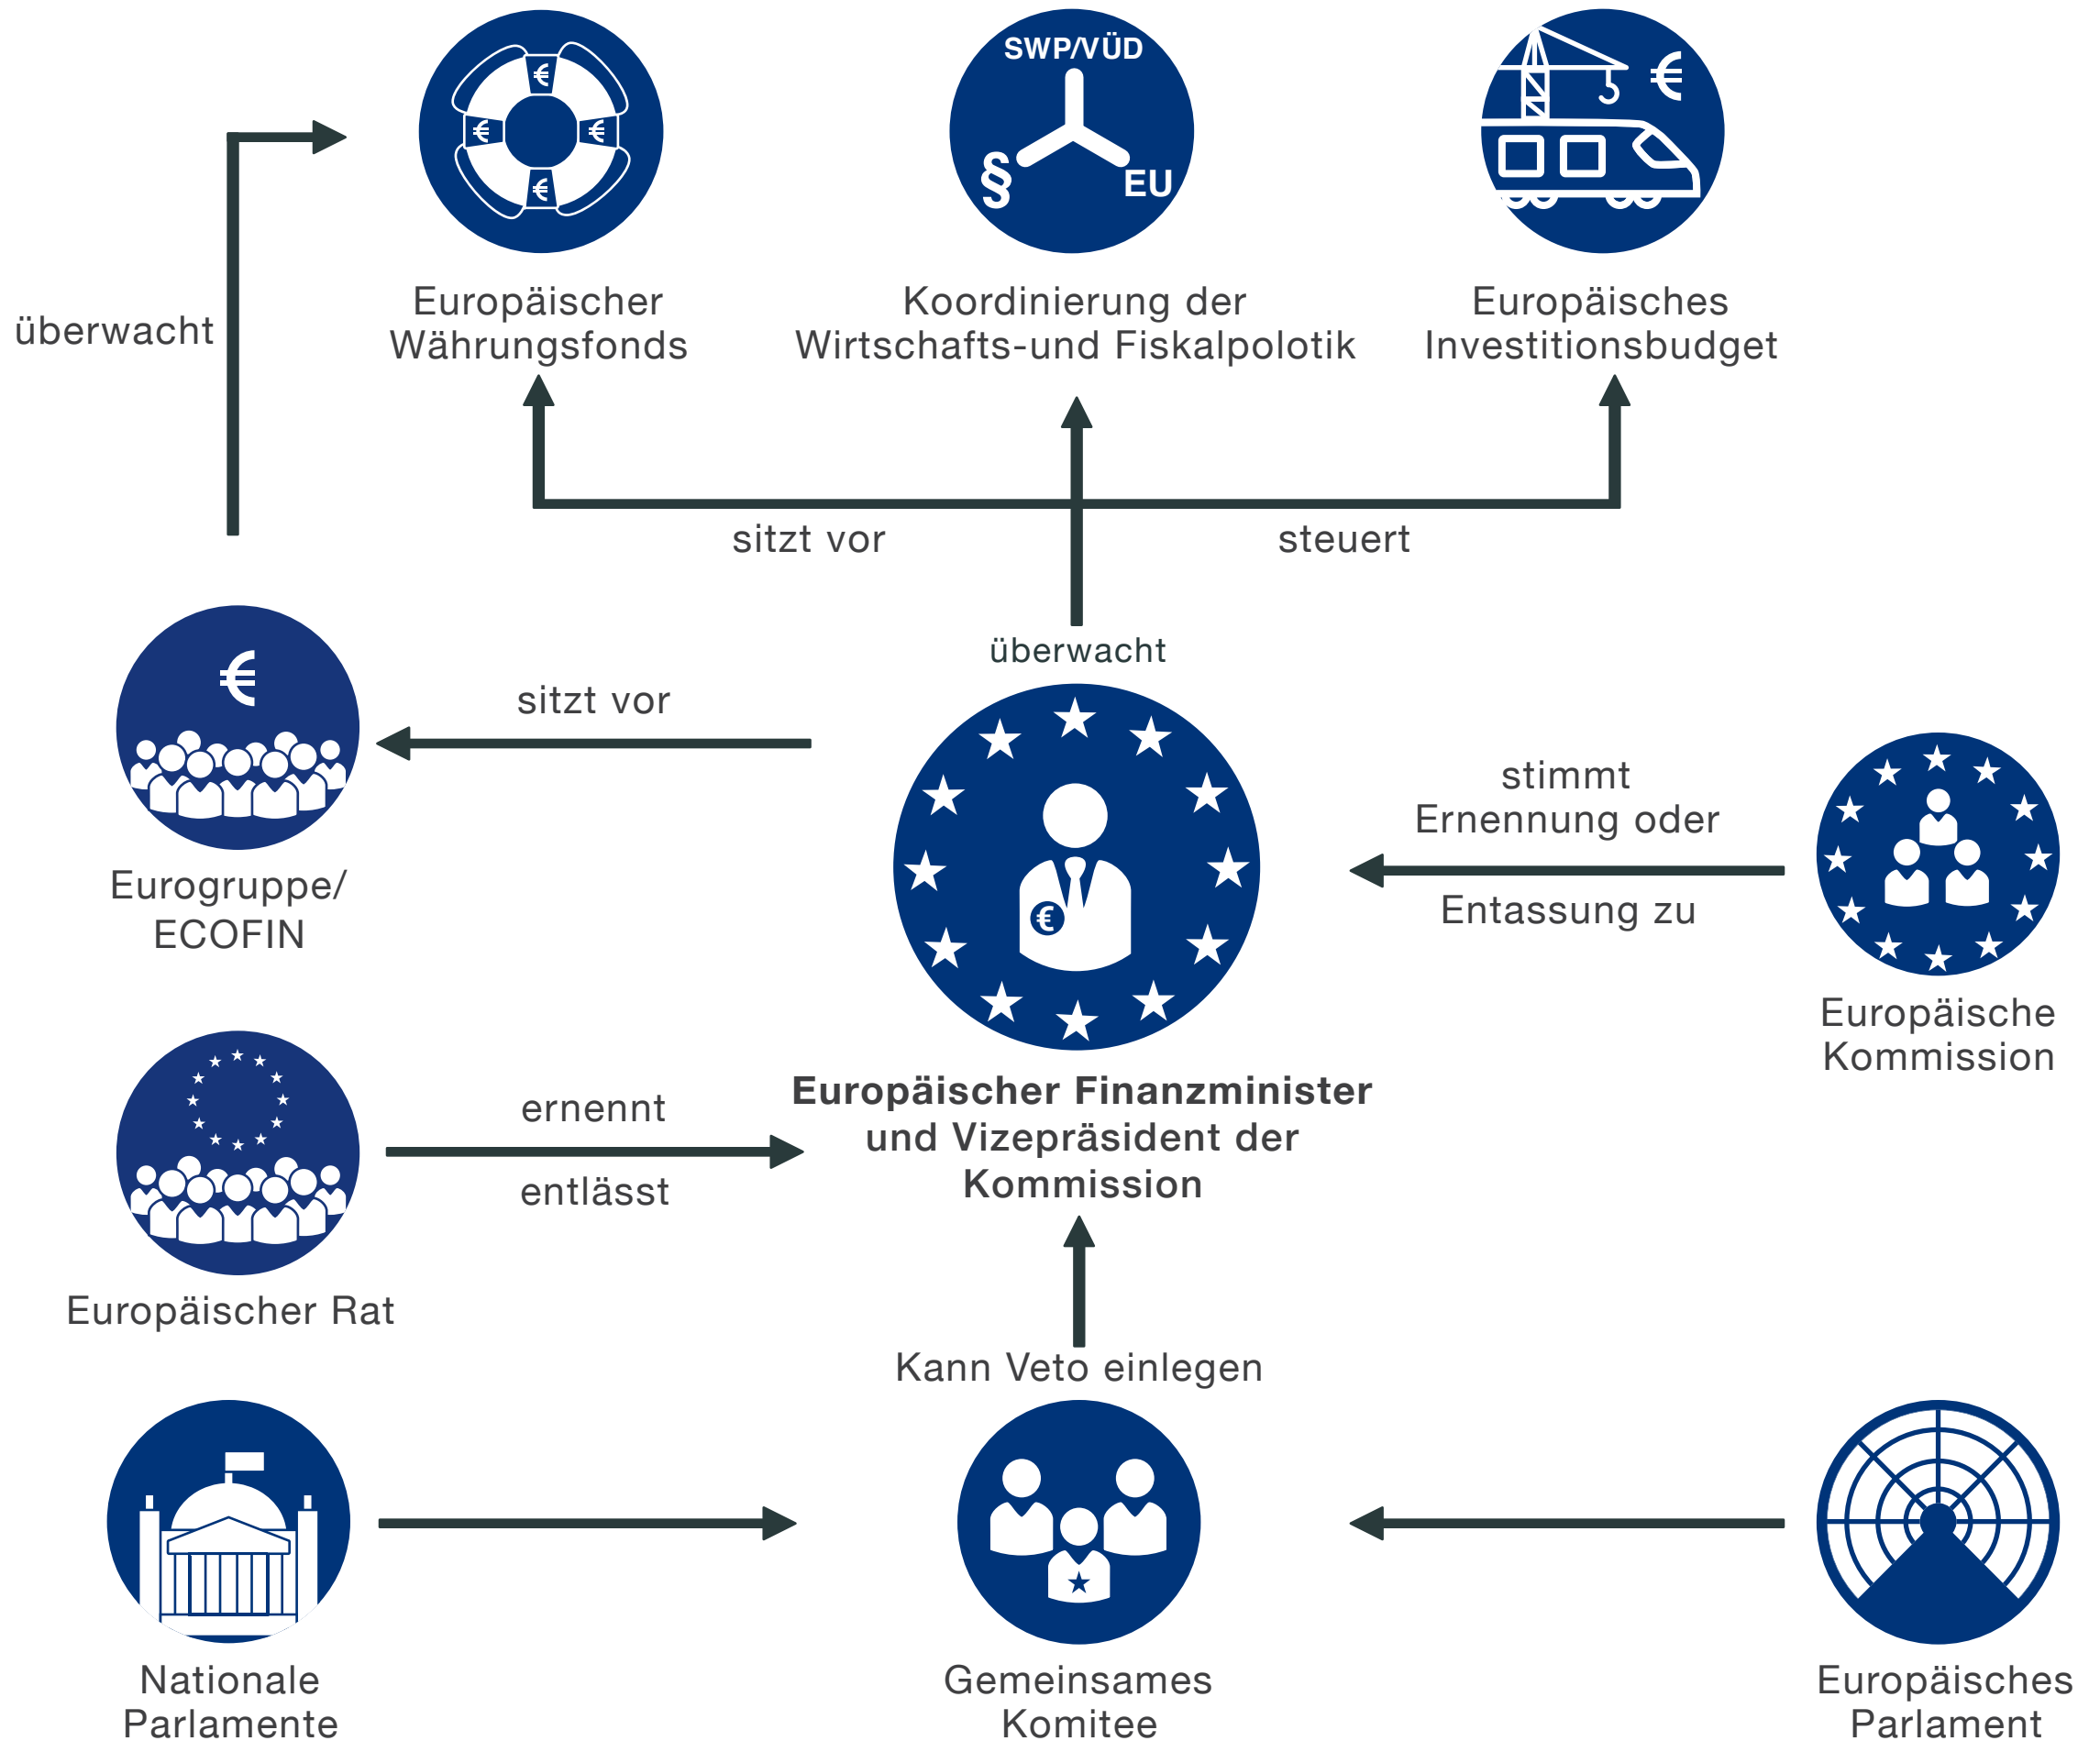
€ € € €

SWP/VÜD

§

EU

€

überwacht

Europäischer Währungsfonds

Koordinierung der Wirtschafts-und Fiskalpolotik

Europäisches Investitionsbudget

sitzt vor

steuert

überwacht

€

sitzt vor

stimmt Ernennung oder

Entassung zu

€

Eurogruppe/ ECOFIN

Europäische Kommission

ernennt

entlässt

Europäischer Finanzminister und Vizepräsident der Kommission

Europäischer Rat

Kann Veto einlegen

Nationale Parlamente

Gemeinsames Komitee

Europäisches Parlament